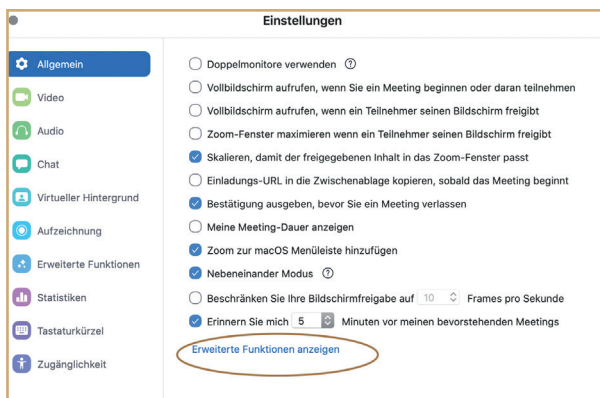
Einstellungen

Allgemein
Video
Audio
Chat
Virtueller Hintergrund
Aufzeichnung
Erweiterte Funktionen
Statistiken
Tastaturkürzel
Zugänglichkeit

Doppelmonitore verwenden ?
Vollbildschirm aufrufen, wenn Sie ein Meeting beginnen oder daran teilnehmen
Vollbildschirm aufrufen, wenn ein Teilnehmer seinen Bildschirm freigibt
Zoom-Fenster maximieren wenn ein Teilnehmer seinen Bildschirm freigibt
Skalieren, damit der freigegebenen Inhalt in das Zoom-Fenster passt
Einladungs-URL in die Zwischenablage kopieren, sobald das Meeting beginnt
Bestätigung ausgeben, bevor Sie ein Meeting verlassen
Meine Meeting-Dauer anzeigen
Zoom zur macOS Menüleiste hinzufügen
Nebeneinander Modus ?
Beschränken Sie Ihre Bildschirmfreigabe auf 10 Frames pro Sekunde
Erinnern Sie mich 5 Minuten vor meinen bevorstehenden Meetings

Erweiterte Funktionen anzeigen